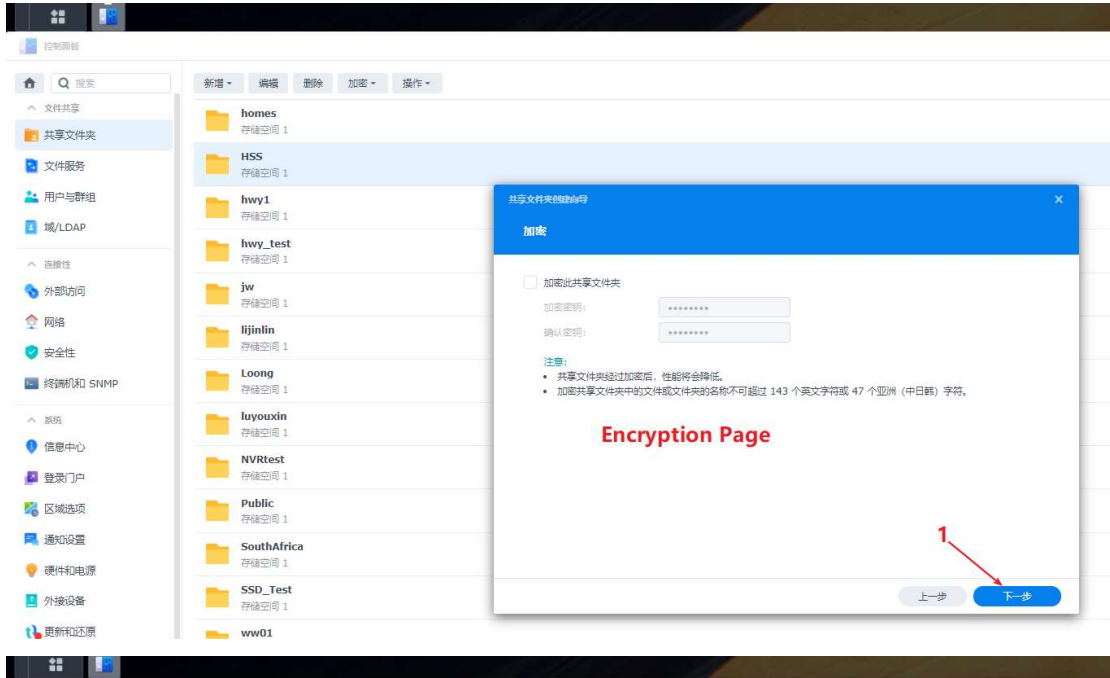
控制面板

搜索

文件共享

共享文件夹

文件服务

用户与群组

域/LDAP

连接性

外部访问

网络

安全性

终端机和 SNMP

系统

信息中心

登录门户

区域选项

通知设置

硬件和电源

外接设备

更新和还原

新增 ▾ 编辑 删除 加密 ▾ 操作 ▾

homes
存储空间 1

HSS
存储空间 1

hwy1
存储空间 1

hwy_test
存储空间 1

jw
存储空间 1

lijinlin
存储空间 1

Loong
存储空间 1

luyouxin
存储空间 1

NVRtest
存储空间 1

Public
存储空间 1

SouthAfrica
存储空间 1

SSD_Test
存储空间 1

ww01

共享文件夹创建向导

加密

加密此共享文件夹

加密密钥: ••••••••

确认密钥: ••••••••

注意:

• 共享文件夹经过加密后，性能将会降低。

• 加密共享文件夹中的文件或文件夹的名称不可超过 143 个英文字符或 47 个亚洲（中日韩）字符。

Encryption Page

1

上一步 下一步